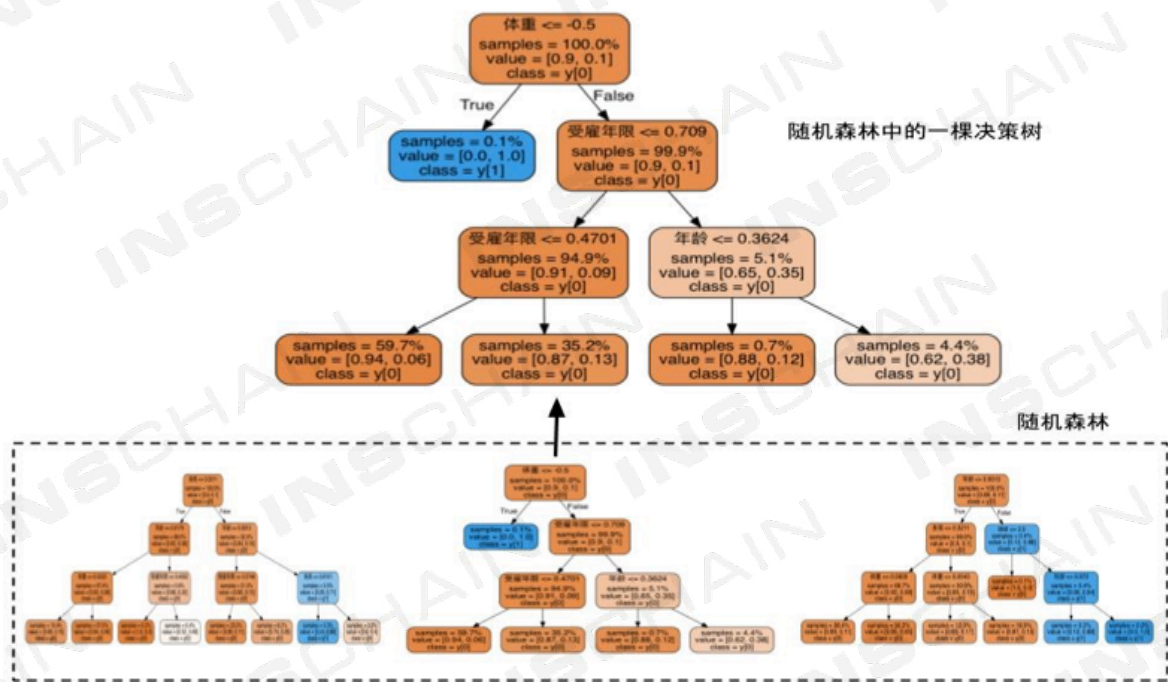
体重 <= -0.5
samples = 100.0%
value = [0.9, 0.1]
class = y[0]

True

False

samples = 0.1%
value = [0.0, 1.0]
class = y[1]

受雇年限 <= 0.709
samples = 99.9%
value = [0.9, 0.1]
class = y[0]

随机森林中的一棵决策树

受雇年限 <= 0.4701
samples = 94.9%
value = [0.91, 0.09]
class = y[0]

年龄 <= 0.3624
samples = 5.1%
value = [0.65, 0.35]
class = y[0]

samples = 59.7%
value = [0.94, 0.06]
class = y[0]

samples = 35.2%
value = [0.87, 0.13]
class = y[0]

samples = 0.7%
value = [0.88, 0.12]
class = y[0]

samples = 4.4%
value = [0.62, 0.38]
class = y[0]

随机森林

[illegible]

体重 <= -0.5
samples = 100.0%
value = [0.9, 0.1]
class = y[0]

True

False

samples = 0.1%
value = [0.0, 1.0]
class = y[1]

受雇年限 <= 0.709
samples = 99.9%
value = [0.9, 0.1]
class = y[0]

受雇年限 <= 0.4701
samples = 94.9%
value = [0.91, 0.09]
class = y[0]

年龄 <= 0.3624
samples = 5.1%
value = [0.65, 0.35]
class = y[0]

samples = 59.7%
value = [0.94, 0.06]
class = y[0]

samples = 35.2%
value = [0.87, 0.13]
class = y[0]

samples = 0.7%
value = [0.88, 0.12]
class = y[0]

samples = 4.4%
value = [0.62, 0.38]
class = y[0]

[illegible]

INSCHAIN